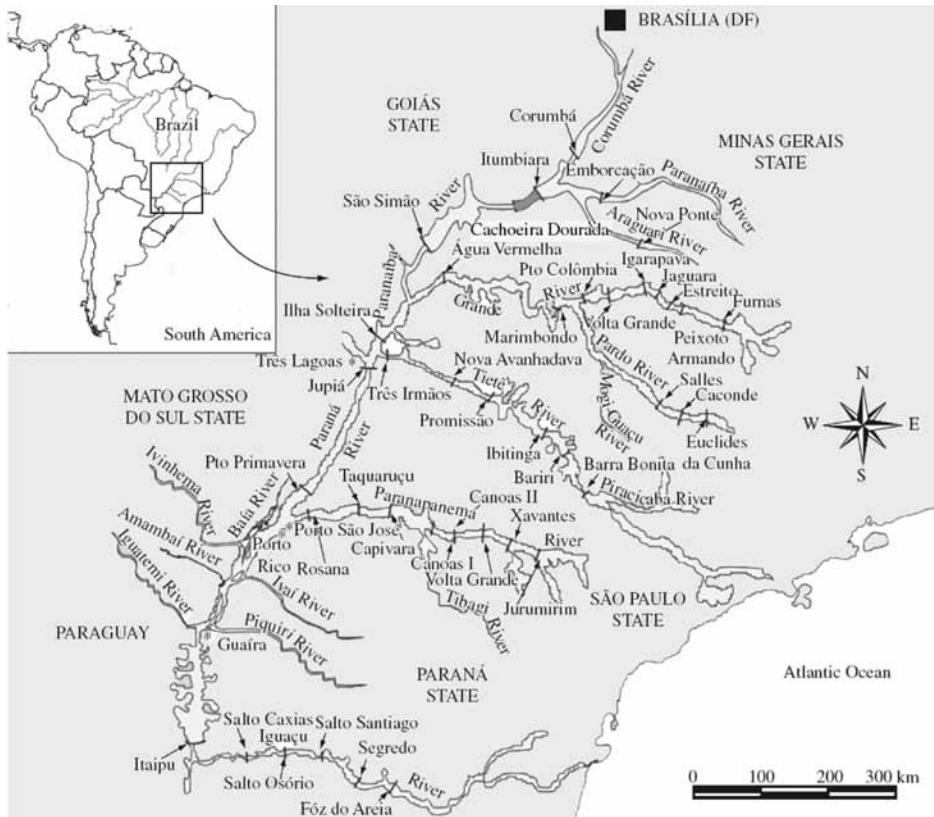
Brazil

South America

BRASÍLIA (DF)

GOIÁS STATE

Corumbá

Corumbá River

MINAS GERAIS STATE

Itumbiara

Emborcação

Paranaíba River

São Simão

River

Nova Ponte

Cachoeira Dourada

Araguari River

Água Vermelha

Igarapava

Jaguara

Paranaíba

Pto Colômbia

Estreito

Grande

River

Furnas

Ilha Solteira

Marimbondo

Volta Grande

Peixoto

Armando

Três Lagoas

Nova Avanhadava

Pardo River

Salles

Jupiá

Tietê

Caconde

MATO GROSSO DO SUL STATE

Três Irmãos

N

W

E

S

Promissão

Mogi Guaçu River

River

Euclides da Cunha

Paraná

River

Ibitinga

Bariri

Barra Bonita

Pto Primavera

Piracicaba River

Ivinhema River

Baía River

Taquaruçu

Paranapanema

Canoas II

Xavantes

Porto

Porto São José

Amambaí River

Capivara

River

Rico

Rosana

Canoas I

Volta Grande

Iguatemi River

Ivaí River

Jurumirim

SÃO PAULO STATE

Tibagi River

PARAGUAY

Guaíra

Piquiri River

PARANÁ STATE

Atlantic Ocean

Salto Caxias

Salto Santiago

Iguaçu

Segredo

Itaipu

Salto Osório

River

Fóz do Areia

0

100

200

300 km